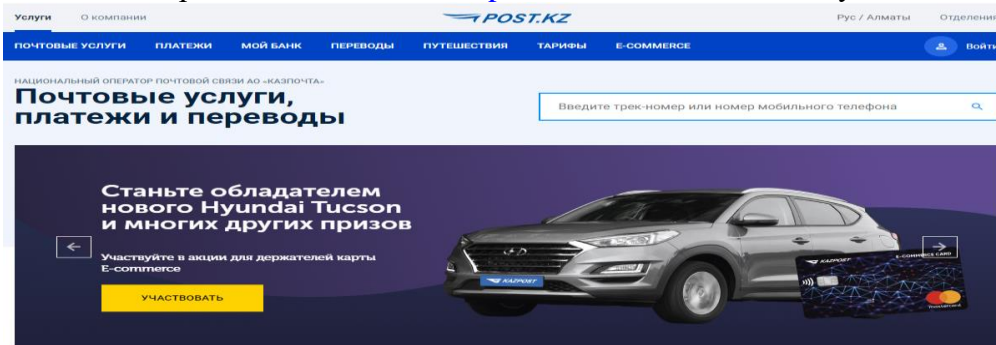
Услуги О компании POST.KZ Рус / Алматы Отделени

ПОЧТОВЫЕ УСЛУГИ ПЛАТЕЖИ МОЙ БАНК ПЕРЕВОДЫ ПУТЕШЕСТВИЯ ТАРИФЫ E-COMMERCE Войт

НАЦИОНАЛЬНЫЙ ОПЕРАТОР ПОЧТОВОЙ СВЯЗИ АО «КАЗПОЧТА»

Почтовые услуги, платежи и переводы

Введите трек-номер или номер мобильного телефона

Станьте обладателем нового Hyundai Tucson и многих других призов

Участвуйте в акции для держателей карты E-commerce

УЧАСТВОВАТЬ

KAZPOST

KAZPOST E-COMMERCE CARD